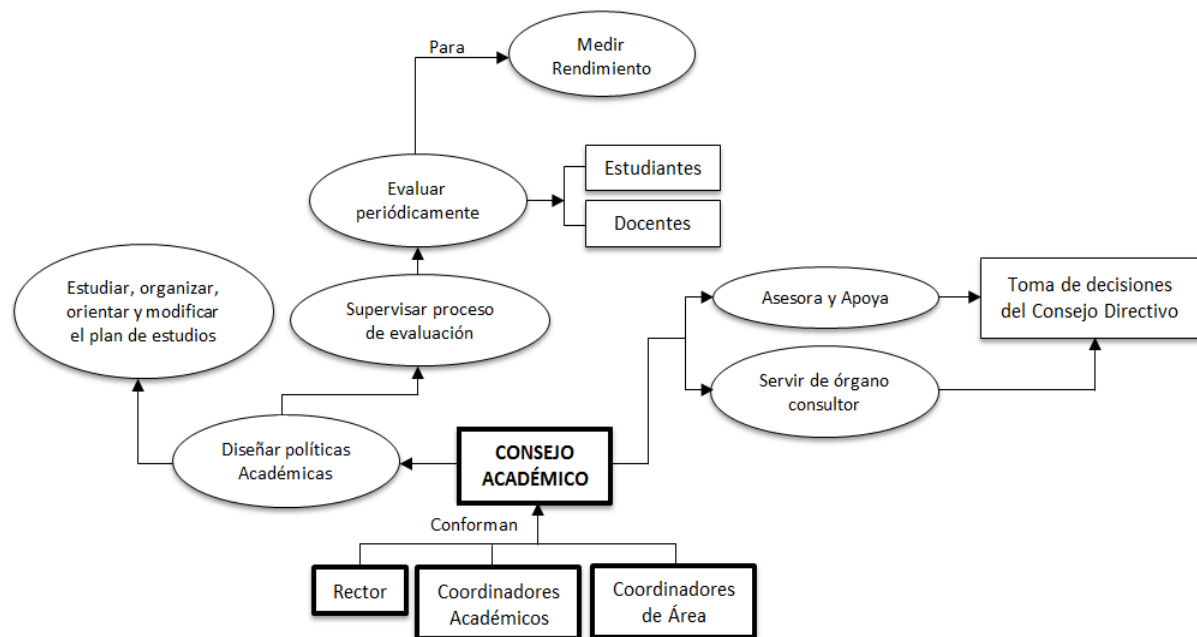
Para

Medir Rendimiento

Evaluar periódicamente

Estudiantes

Docentes

Estudiar, organizar, orientar y modificar el plan de estudios

Supervisar proceso de evaluación

Asesora y Apoya

Toma de decisiones del Consejo Directivo

Servir de órgano consultor

Diseñar políticas Académicas

CONSEJO ACADÉMICO

Conforman

Rector

Coordinadores Académicos

Coordinadores de Área